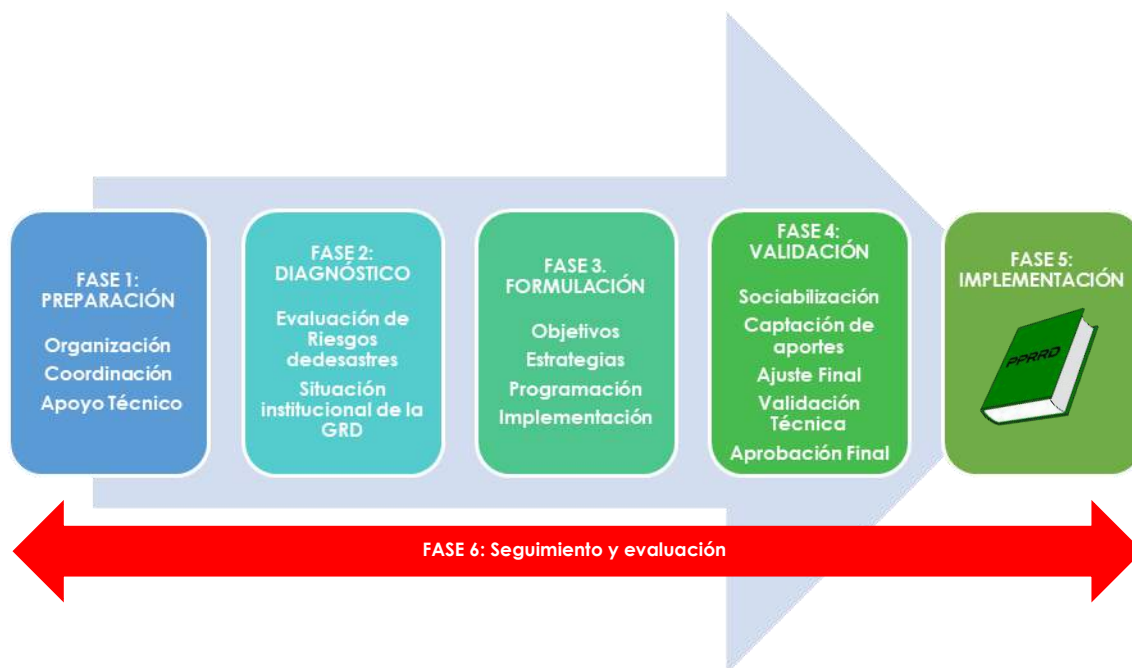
FASE 1:
PREPARACIÓN

Organización
Coordinación
Apoyo Técnico

FASE 2:
DIAGNÓSTICO

Evaluación de Riesgos dedesastres
Situación institucional de la GRD

FASE 3.
FORMULACIÓN

Objetivos
Estrategias
Programación
Implementación

FASE 4:
VALIDACIÓN

Sociabilización
Captación de aportes
Ajuste Final
Validación Técnica
Aprobación Final

FASE 5:
IMPLEMENTACIÓN

PPRRD

FASE 6: Seguimiento y evaluación